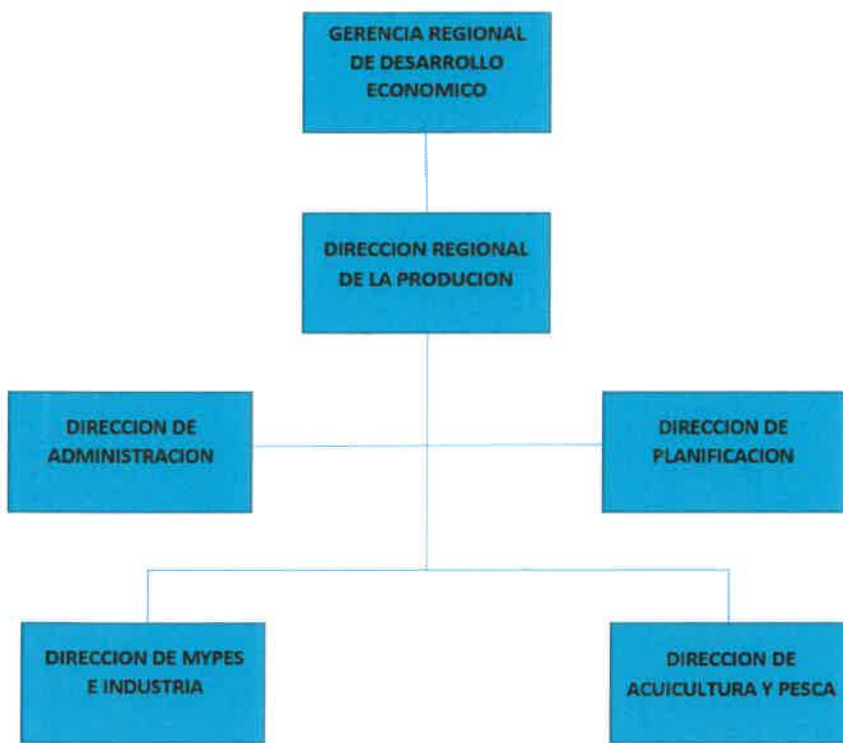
GERENCIA REGIONAL DE DESARROLLO ECONOMICO

DIRECCION REGIONAL DE LA PRODUCION

DIRECCION DE ADMINISTRACION

DIRECCION DE PLANIFICACION

DIRECCION DE MYPES E INDUSTRIA

DIRECCION DE ACUICULTURA Y PESCA